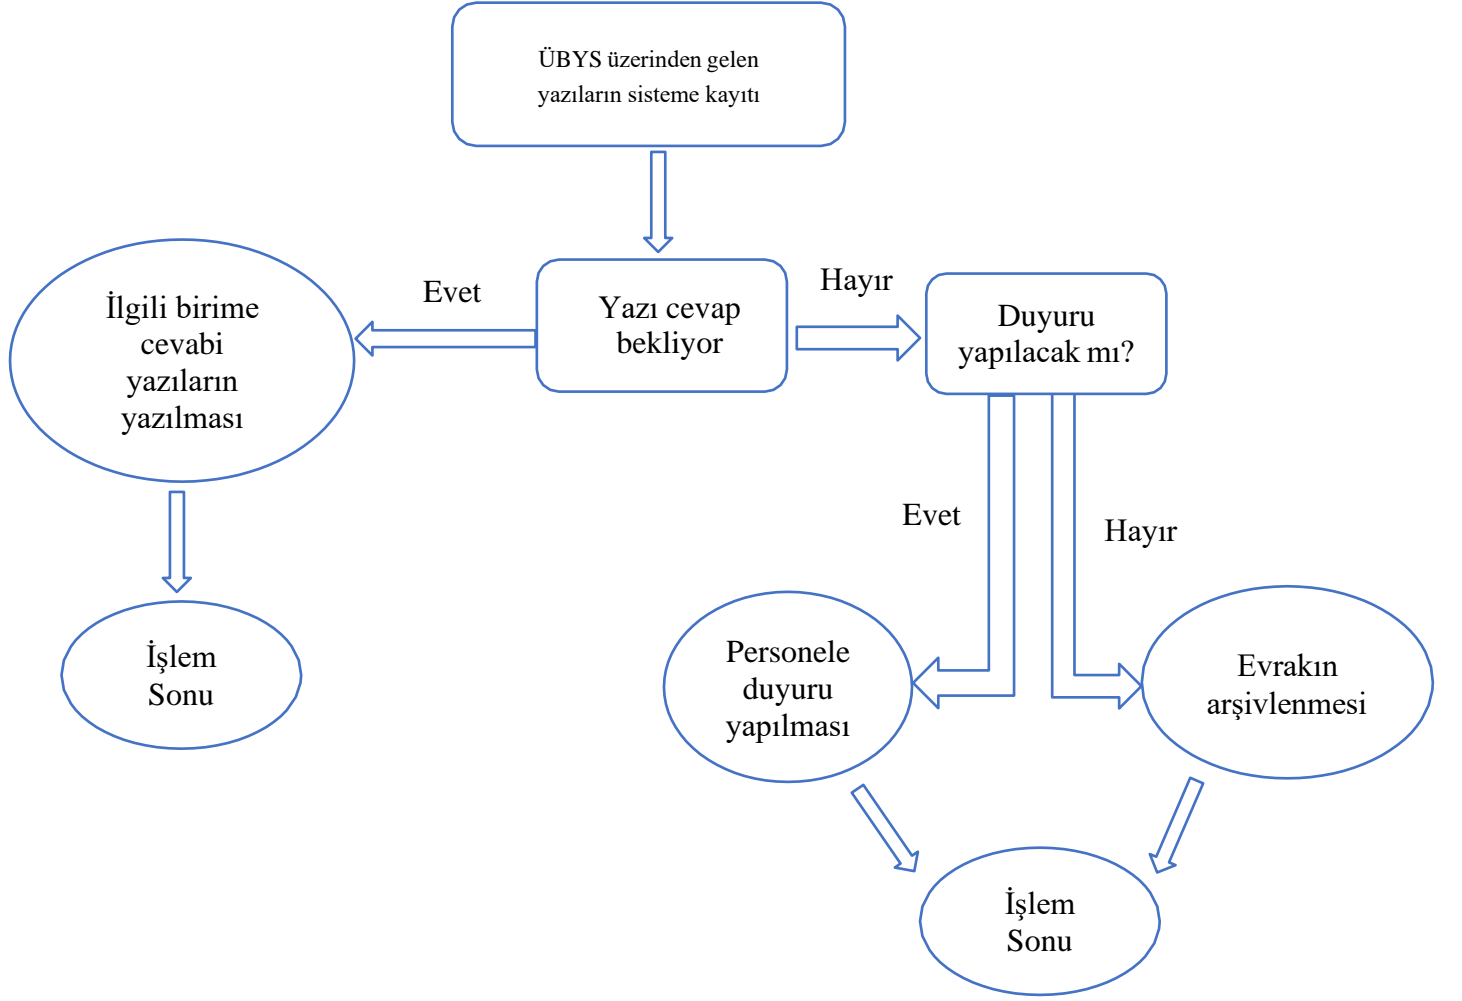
ÜBYS üzerinden gelen yazıların sisteme kayıtı

Yazı cevap bekliyor

Evet

İlgili birime cevabi yazıların yazılması

İşlem Sonu

Hayır

Duyuru yapılacak mı?

Evet

Hayır

Personele duyuru yapılması

Evrakın arşivlenmesi

İşlem Sonu